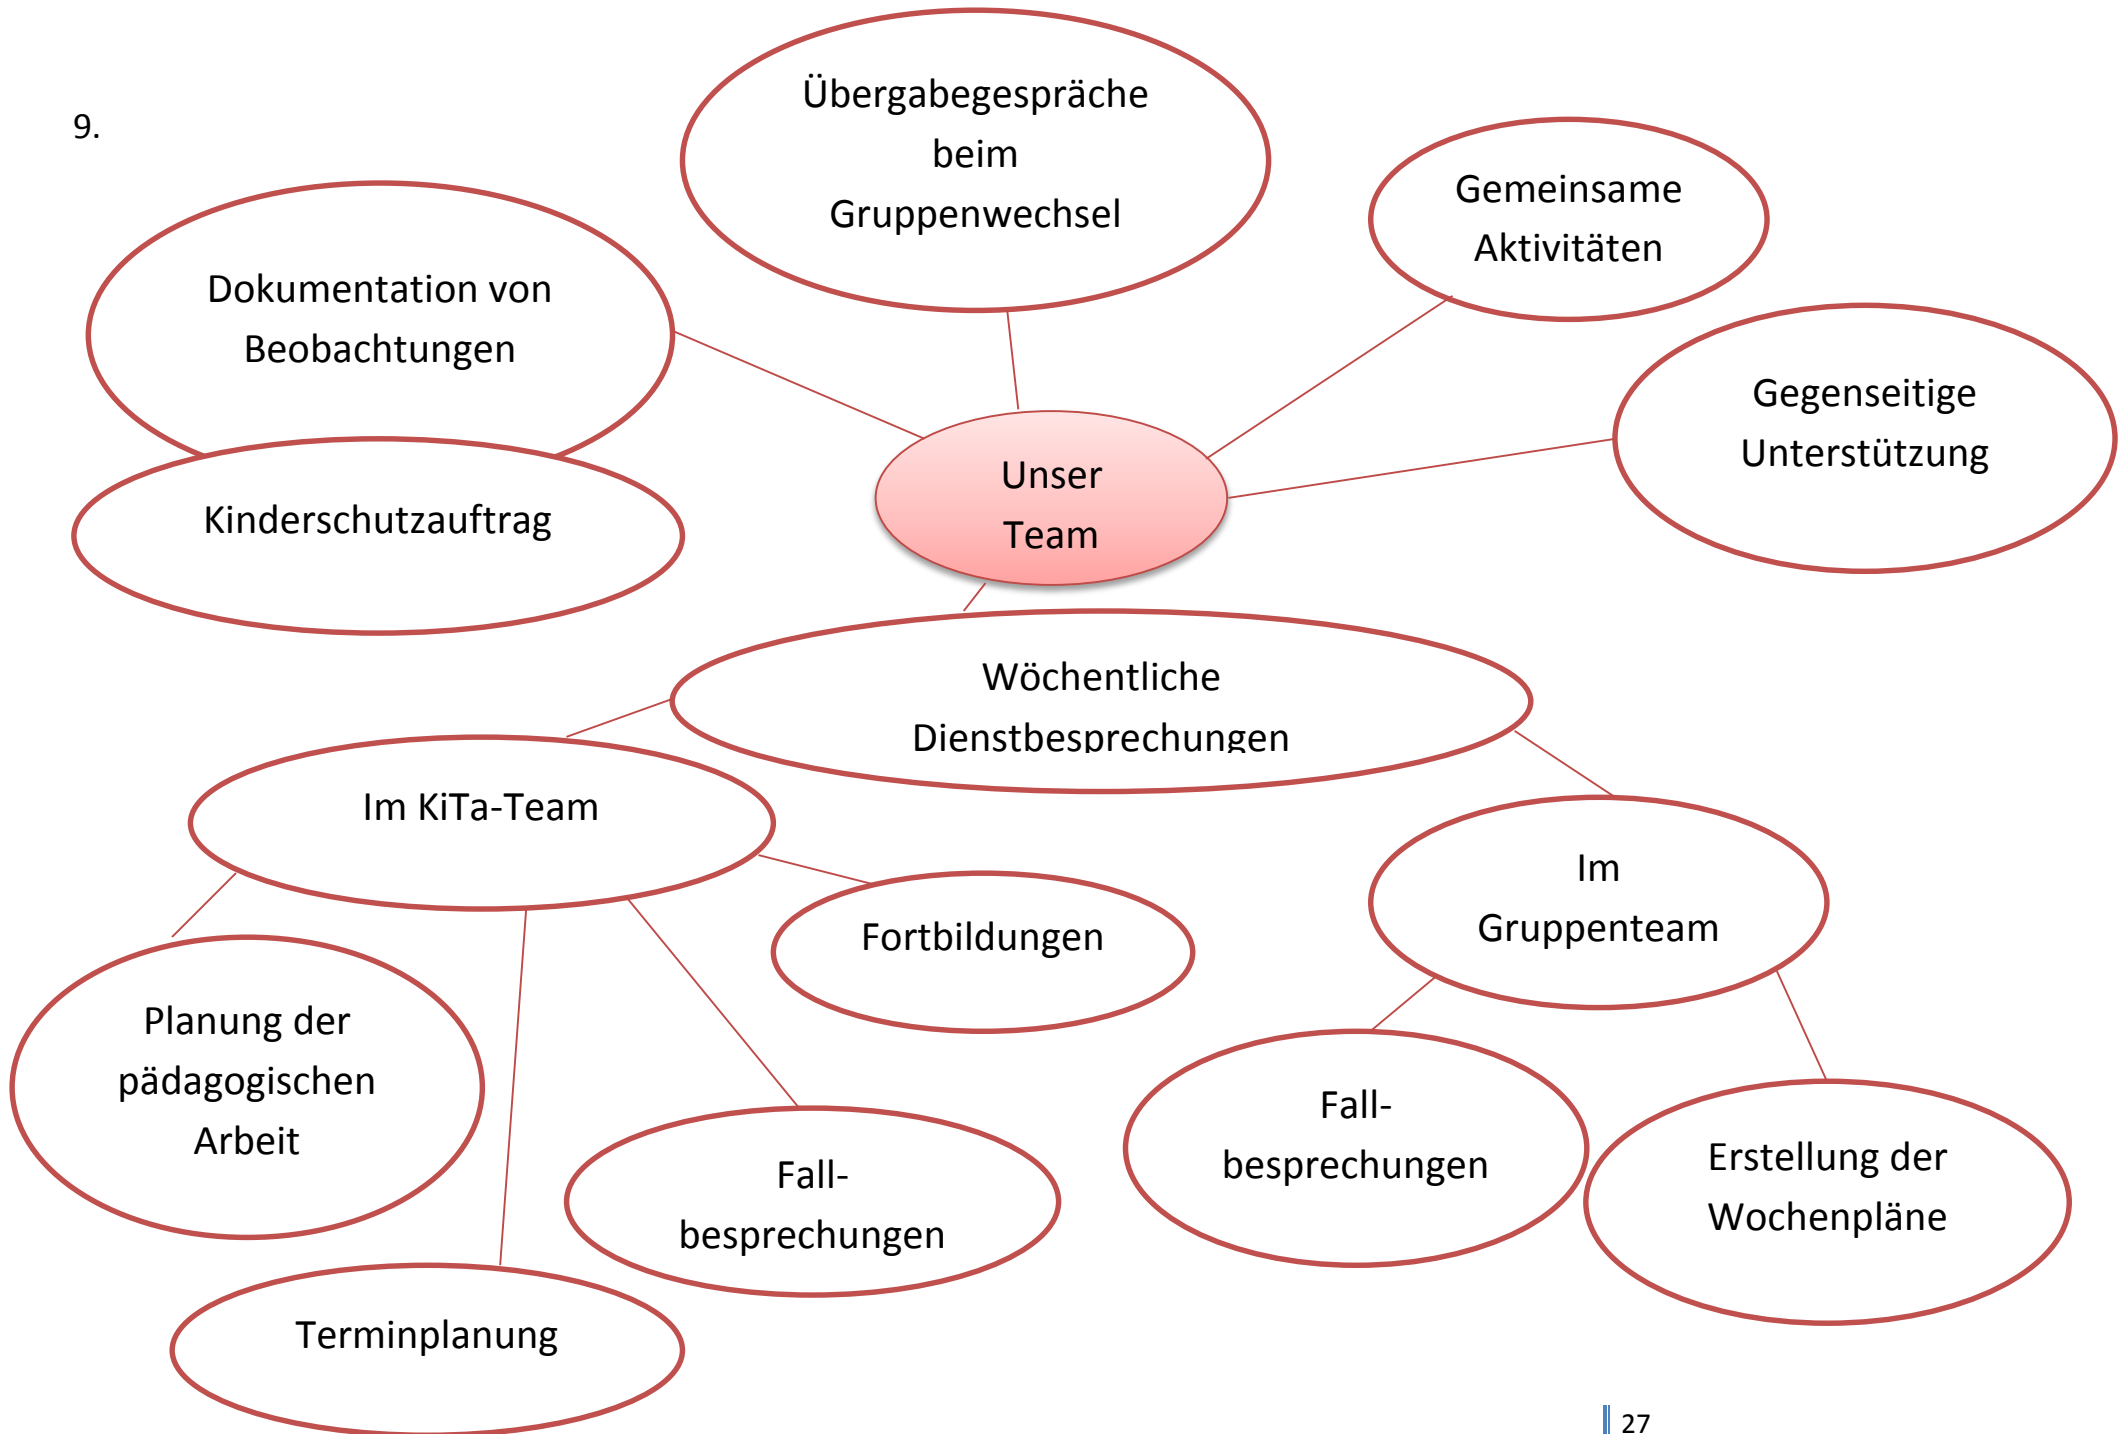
9.

Übergabegespräche beim Gruppenwechsel

Gemeinsame Aktivitäten

Dokumentation von Beobachtungen

Gegenseitige Unterstützung

Kinderschutzauftrag

Unser Team

Wöchentliche Dienstbesprechungen

Im KiTa-Team

Fortbildungen

Im Gruppenteam

Planung der pädagogischen Arbeit

Fall-besprechungen

Fall-besprechungen

Erstellung der Wochenpläne

Terminplanung

27